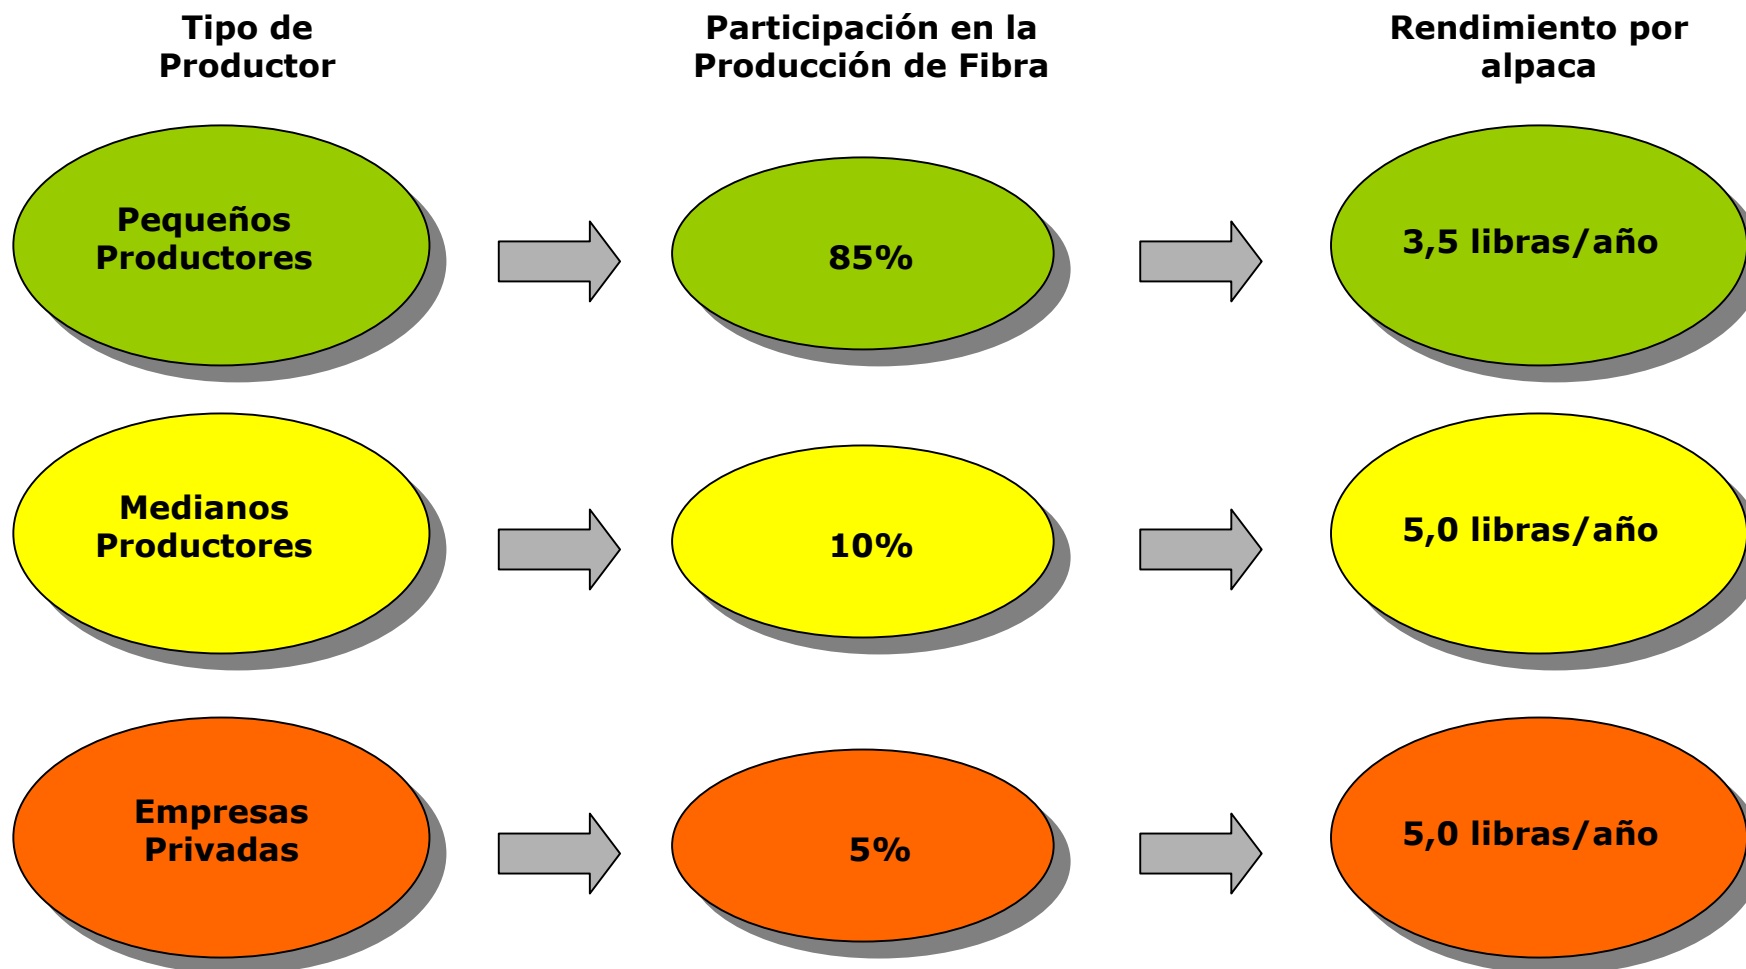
Tipo de Productor

Participación en la Producción de Fibra

Rendimiento por alpaca

Pequeños Productores

85%

3,5 libras/año

Medianos Productores

10%

5,0 libras/año

Empresas Privadas

5%

5,0 libras/año